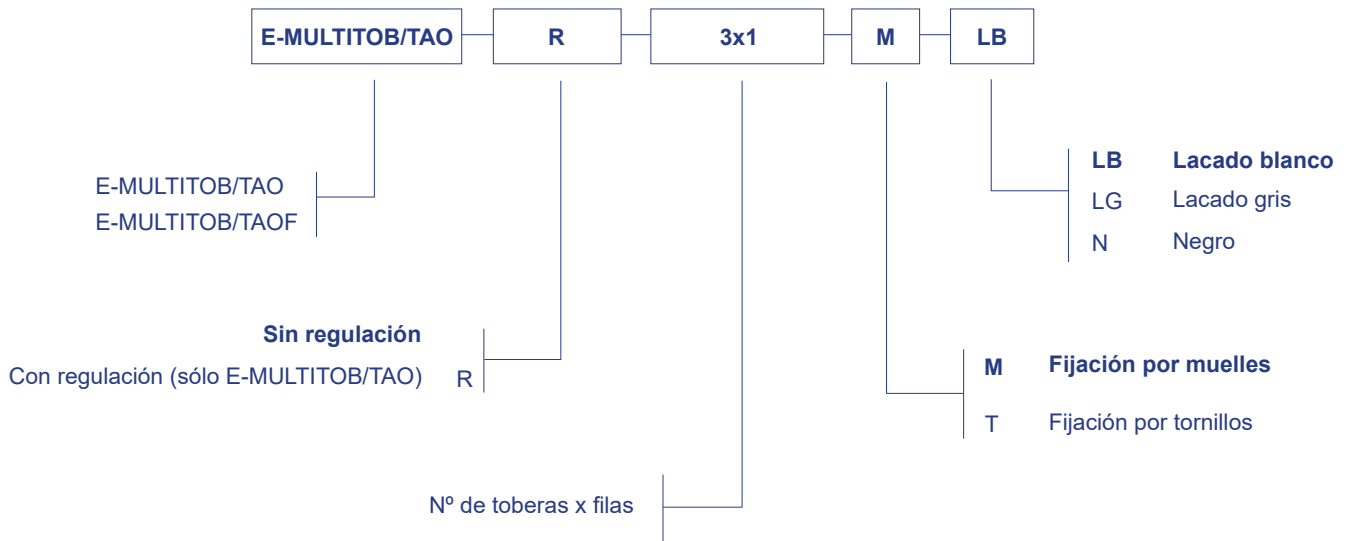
E-MULTITOB/TAO | R | 3x1 | M | LB

E-MULTITOB/TAO
E-MULTITOB/TAOF

LB Lacado blanco
LG Lacado gris
N Negro

Sin regulación
Con regulación (sólo E-MULTITOB/TAO) R

M Fijación por muelles
T Fijación por tornillos

Nº de toberas x filas